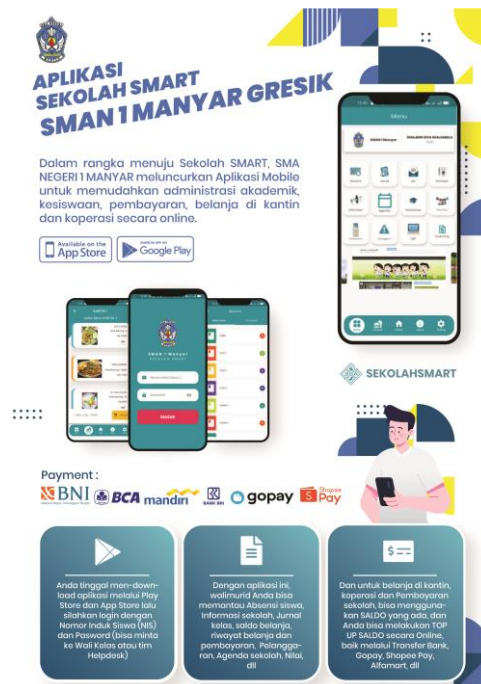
APLIKASI
SEKOLAH SMART
SMAN 1 MANYAR GRESIK

Dalam rangka menuju Sekolah SMART, SMA NEGERI 1 MANYAR meluncurkan Aplikasi Mobile untuk memudahkan administrasi akademik, kesiswaan, pembayaran, belanja di kantin dan koperasi secara online.

Available on the App Store
GET IT ON Google Play

Menu

SMAN 1 Manyar

MASUK

SEKOLAHSMART

Payment :
BNI BCA mandiri BANK BRI gopay Shopee Pay

Anda tinggal men-download aplikasi melalui Play Store dan App Store lalu silahkan login dengan Nomor Induk Siswa (NIS) dan Pasword (bisa minta ke Wali Kelas atau tim Helpdesk)

Dengan aplikasi ini, walimurid Anda bisa memantau Absensi siswa, Informasi sekolah, Jurnal kelas, saldo belanja, riwayat belanja dan pembayaran, Pelanggaran, Agenda sekolah, Nilai, dll

Dan untuk belanja di kantin, koperasi dan Pembayaran sekolah, bisa menggunakan SALDO yang ada, dan Anda bisa melakukan TOP UP SALDO secara Online, baik melalui Transfer Bank, Gopay, Shopee Pay, Alfamart, dll